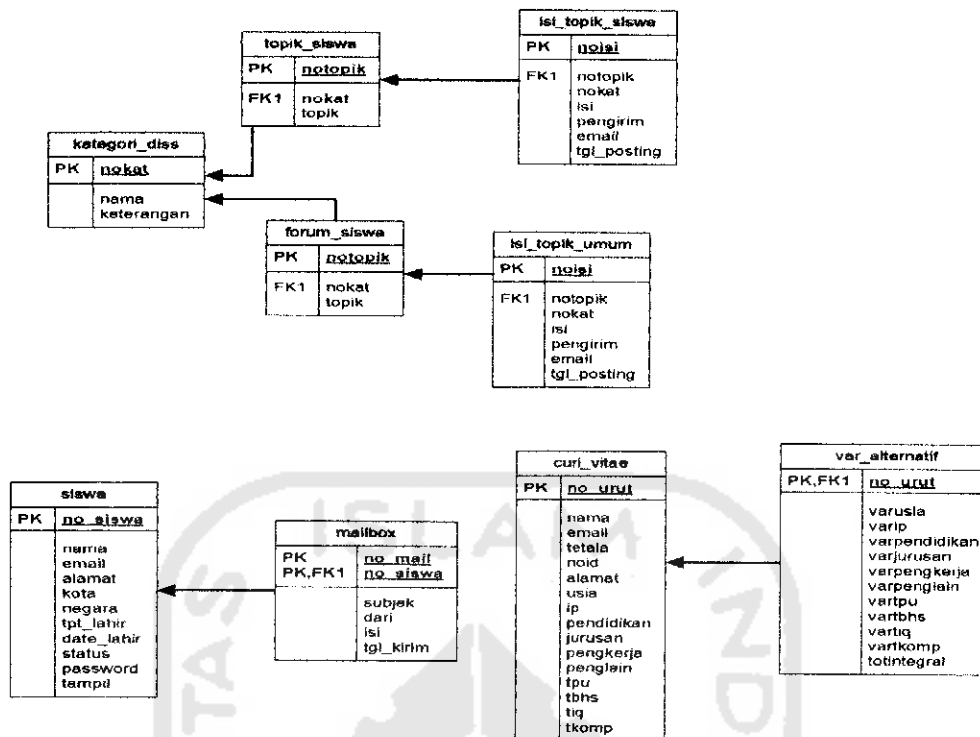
isi_topik_siswa

| PK | noisi |
|---|---|
| FK1 | notopik nokat isi pengirim email tgl_posting |

topik_siswa

| PK | notopik |
|---|---|
| FK1 | nokat topik |

kategori_diss

| PK | nokat |
|---|---|
| | nama keterangan |

forum_siswa

| PK | notopik |
|---|---|
| FK1 | nokat topik |

isi_topik_umum

| PK | noisi |
|---|---|
| FK1 | notopik nokat isi pengirim email tgl_posting |

siswa

| PK | no_siswa |
|---|---|
| | nama email alamat kota negara tpt_lahir date_lahir status password tampil |

mailbox

| PK PK,FK1 | no_mail no_siswa |
|---|---|
| | subjek dari isi tgl_kirim |

curi_vitae

| PK | no_urut |
|---|---|
| | nama email telala noid alamat usia ip pendidikan jurusan pengkerja penglain tpu tbhs tiq tkomp |

var_alternatif

| PK,FK1 | no_urut |
|---|---|
| | varusia varip varpendidikan varjurusan varpengkerja varpenglain vartpu vartbhs vartiq vartkomp totintegral |